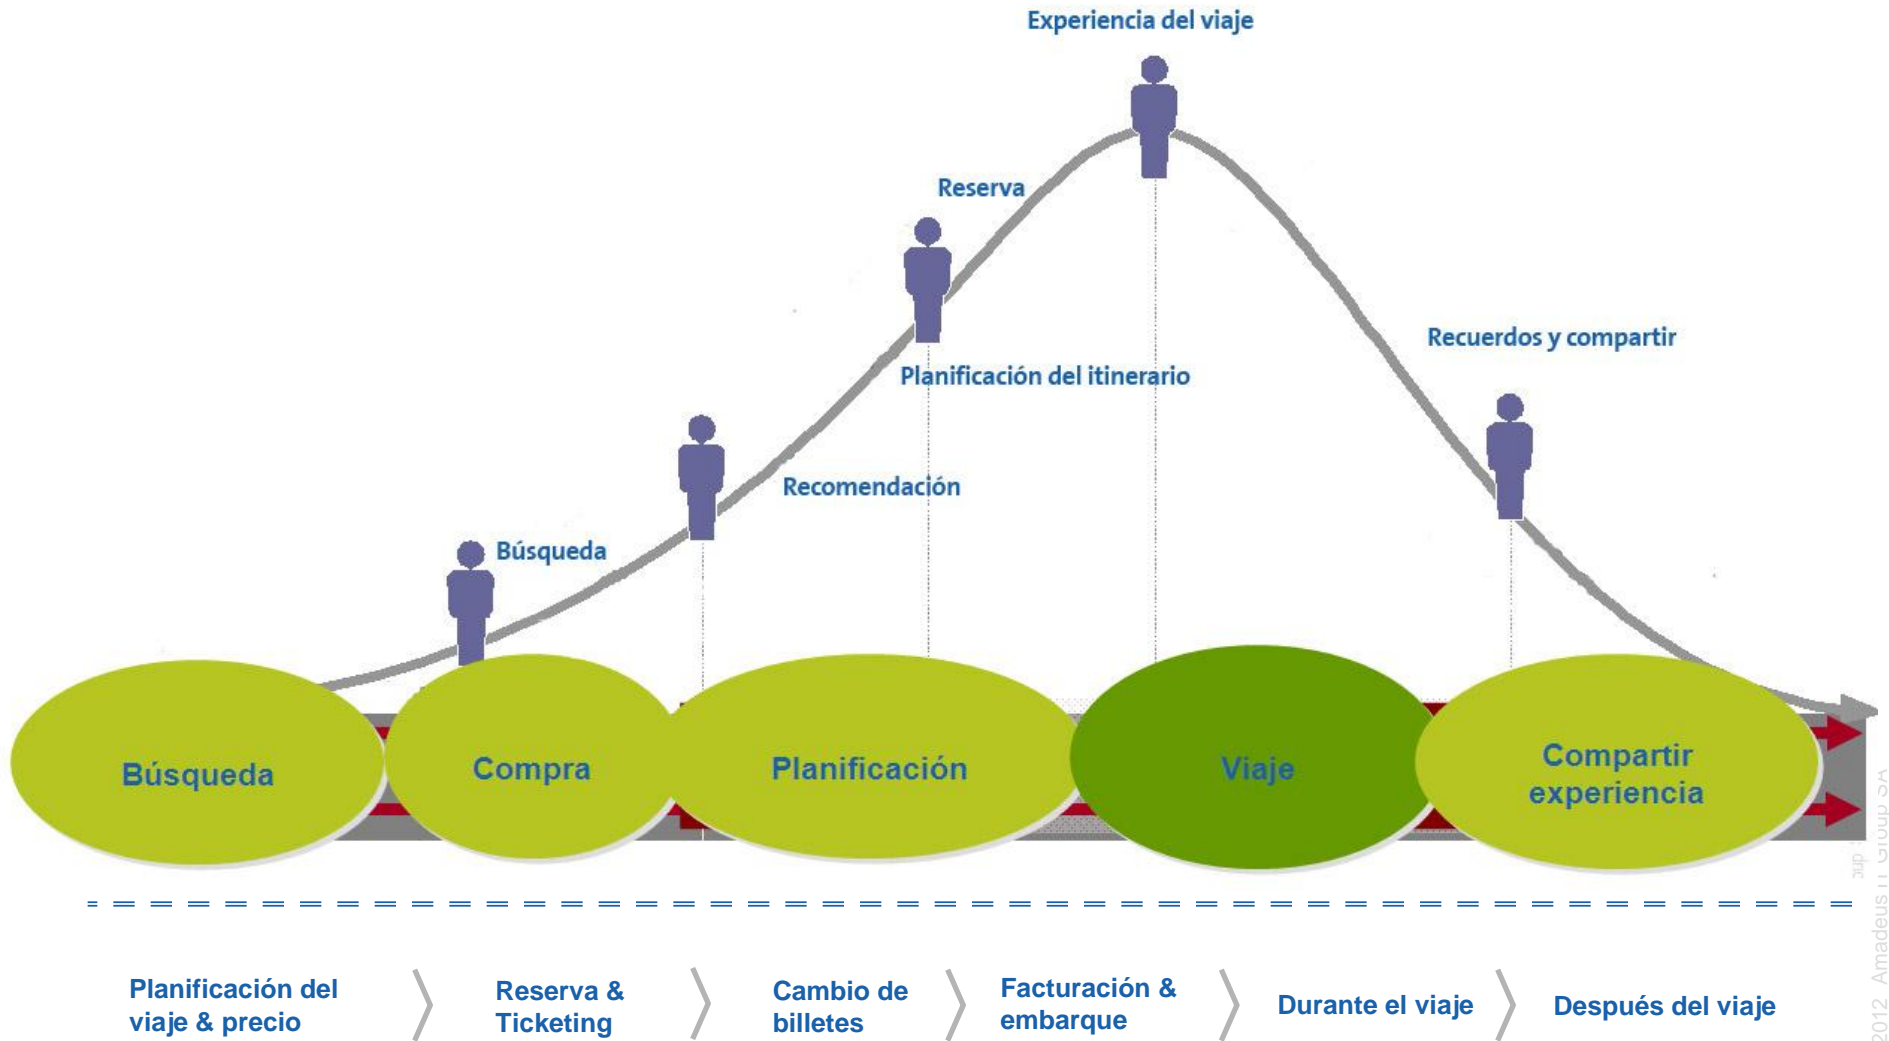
Experiencia del viaje

Reserva

Recuerdos y compartir

Planificación del itinerario

Recomendación

Búsqueda

Búsqueda

Compra

Planificación

Viaje

Compartir experiencia

Planificación del viaje & precio

Reserva & Ticketing

Cambio de billetes

Facturación & embarque

Durante el viaje

Después del viaje

2012 Amadeus IT Group SA